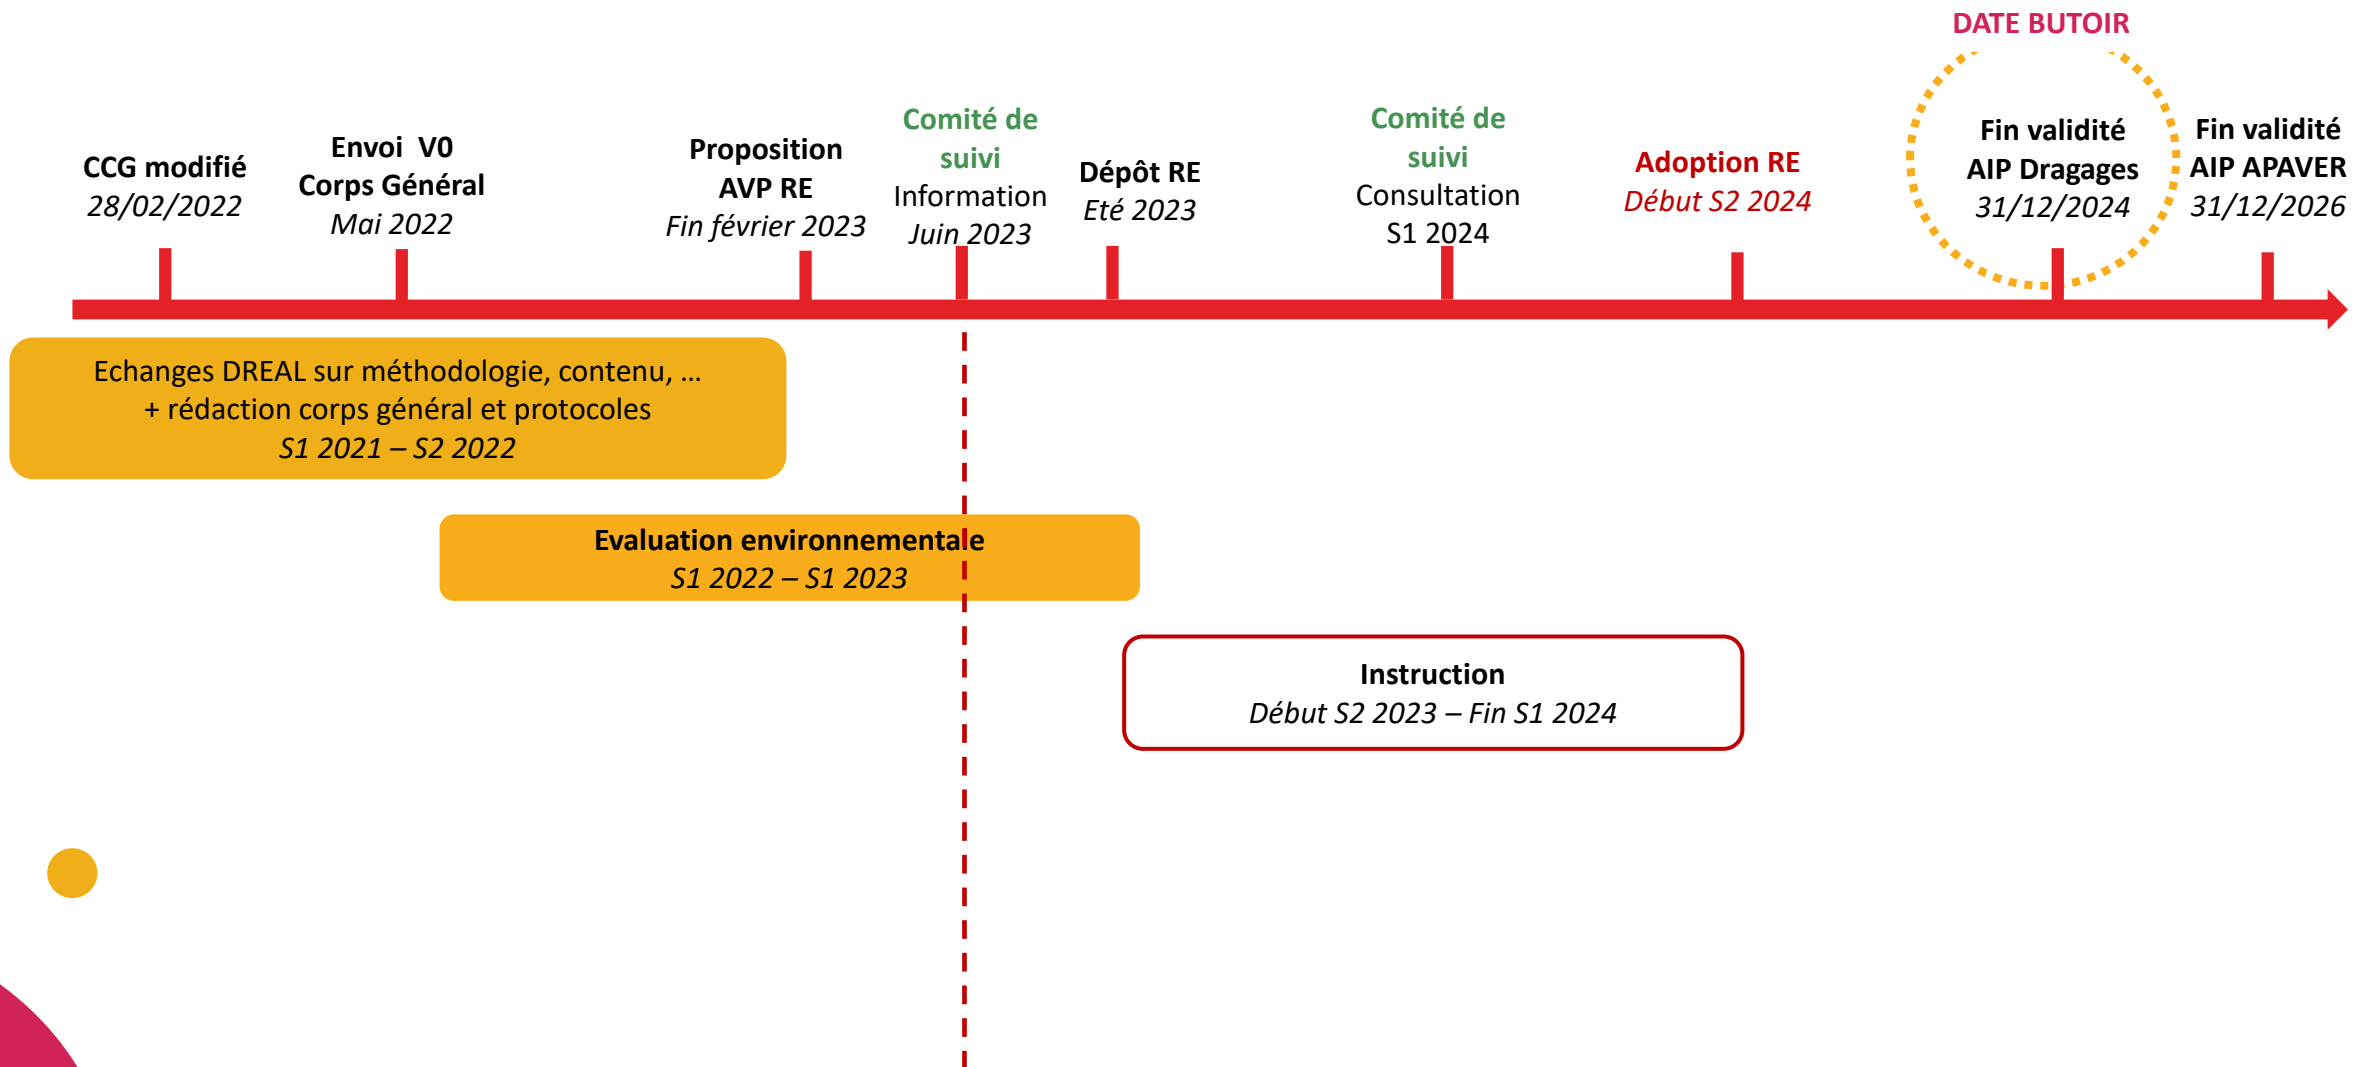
DATE BUTOIR

CCG modifié
28/02/2022

Envoi V0
Corps Général
Mai 2022

Proposition
AVP RE
Fin février 2023

Comité de suivi
Information
Juin 2023

Dépôt RE
Eté 2023

Comité de suivi
Consultation
S1 2024

Adoption RE
Début S2 2024

Fin validité
AIP Dragages
31/12/2024

Fin validité
AIP APAVER
31/12/2026

Echanges DREAL sur méthodologie, contenu, …
+ rédaction corps général et protocoles
S1 2021 – S2 2022

Evaluation environnementale
S1 2022 – S1 2023

Instruction
Début S2 2023 – Fin S1 2024